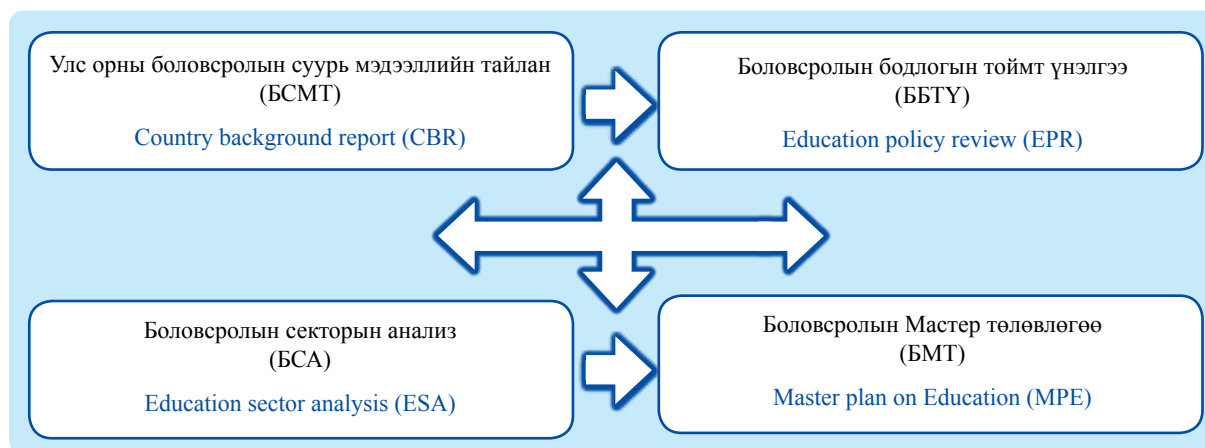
Улс орны боловсролын суурь мэдээллийн тайлан (БСМТ)

Country background report (CBR)

Боловсролын бодлогын тоймт үнэлгээ (ББТҮ)

Education policy review (EPR)

Боловсролын секторын анализ (БСА)

Education sector analysis (ESA)

Боловсролын Мастер төлөвлөгөө (БМТ)

Master plan on Education (MPE)